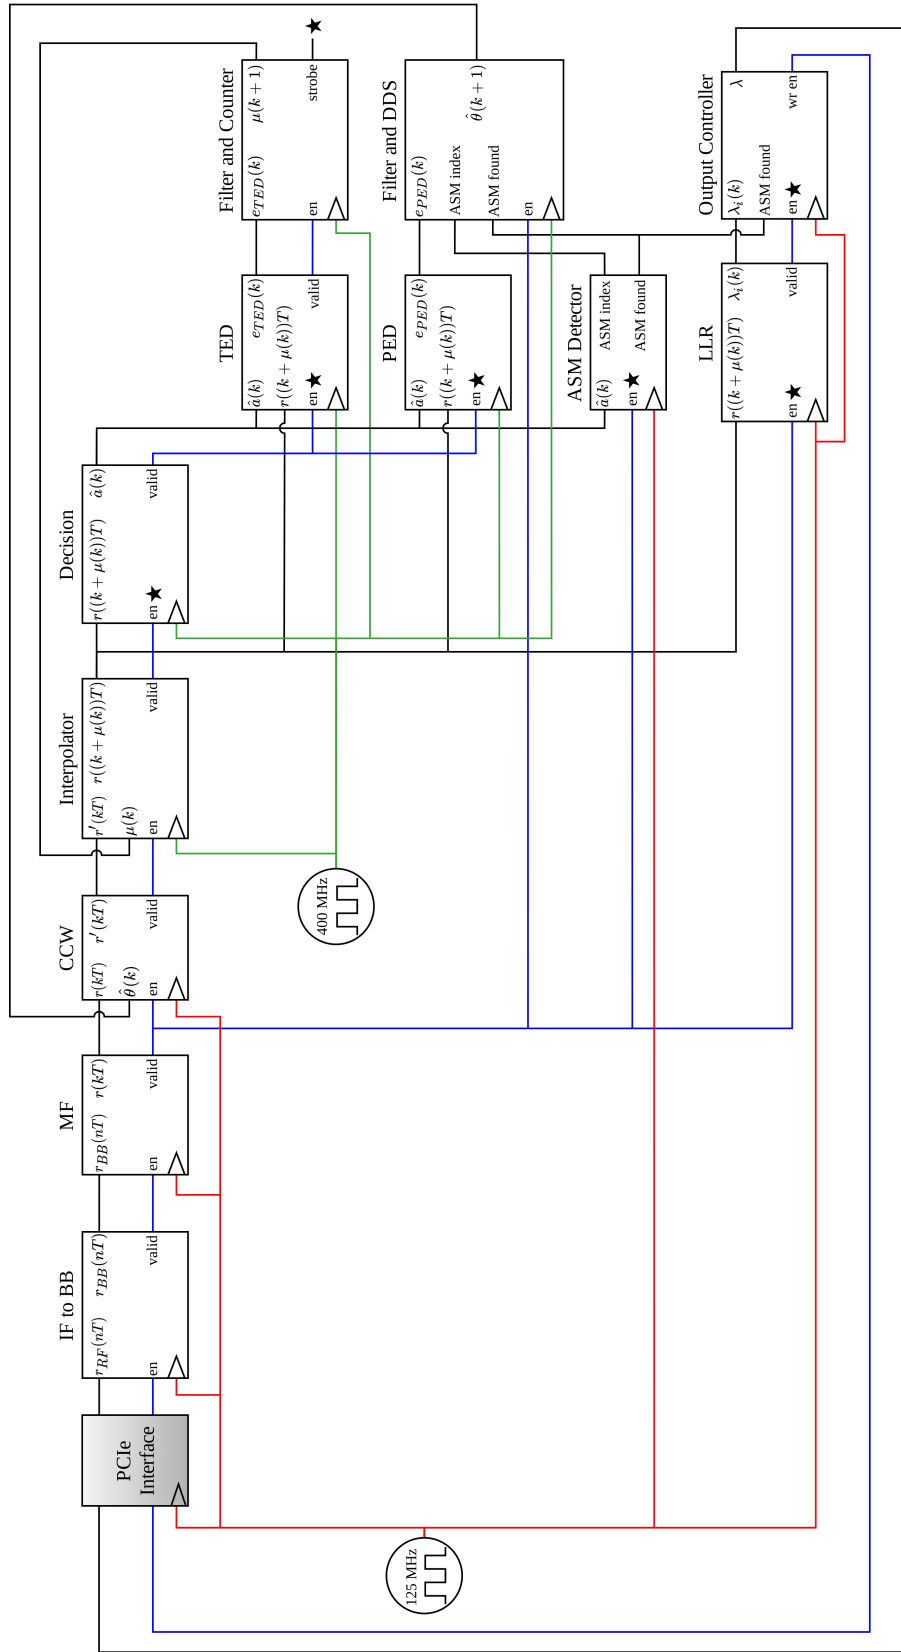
Filter and Counter
$e_{TED}(k)$
$\mu(k+1)$
strobe
en
★

Filter and DDS
$e_{PED}(k)$
ASM index
ASM found
$\hat{\theta}(k+1)$
en

Output Controller
$\lambda_i(k)$
ASM found
$\lambda$
en ★
wr en

TED
$\hat{a}(k)$
$r((k+\mu(k))T)$
$e_{TED}(k)$
en ★
valid

PED
$\hat{a}(k)$
$r((k+\mu(k))T)$
$e_{PED}(k)$
en ★

ASM Detector
$\hat{a}(k)$
ASM index
ASM found
en ★

LLR
$r((k+\mu(k))T)$
$\lambda_i(k)$
en ★
valid

Decision
$r((k+\mu(k))T)$
$\hat{a}(k)$
en ★
valid

Interpolator
$r'(kT)$
$\mu(k)$
$r((k+\mu(k))T)$
en
valid

400 MHz

CCW
$r(kT)$
$\hat{\theta}(k)$
$r'(kT)$
en
valid

MF
$r_{BB}(nT)$
$r(kT)$
en
valid

IF to BB
$r_{RF}(nT)$
$r_{BB}(nT)$
en
valid

PCIe Interface

125 MHz